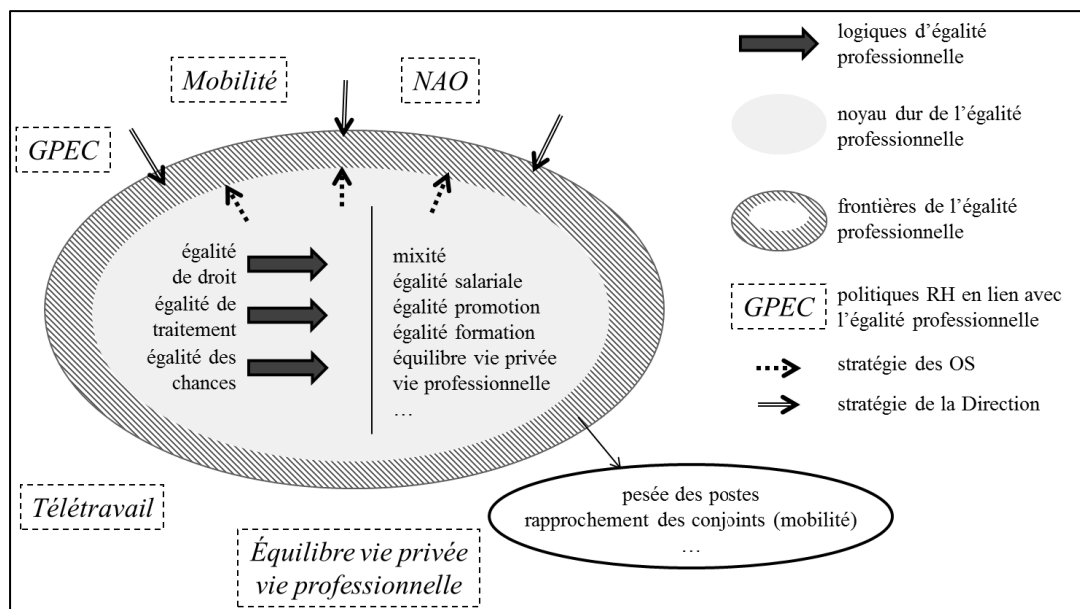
Mobilité

NAO

GPEC

égalité de droit

égalité de traitement

égalité des chances

mixité
égalité salariale
égalité promotion
égalité formation
équilibre vie privée vie professionnelle
…

Télétravail

Équilibre vie privée vie professionnelle

pesée des postes
rapprochement des conjoints (mobilité)
…

logiques d'égalité professionnelle

noyau dur de l'égalité professionnelle

frontières de l'égalité professionnelle

GPEC politiques RH en lien avec l'égalité professionnelle

stratégie des OS

stratégie de la Direction